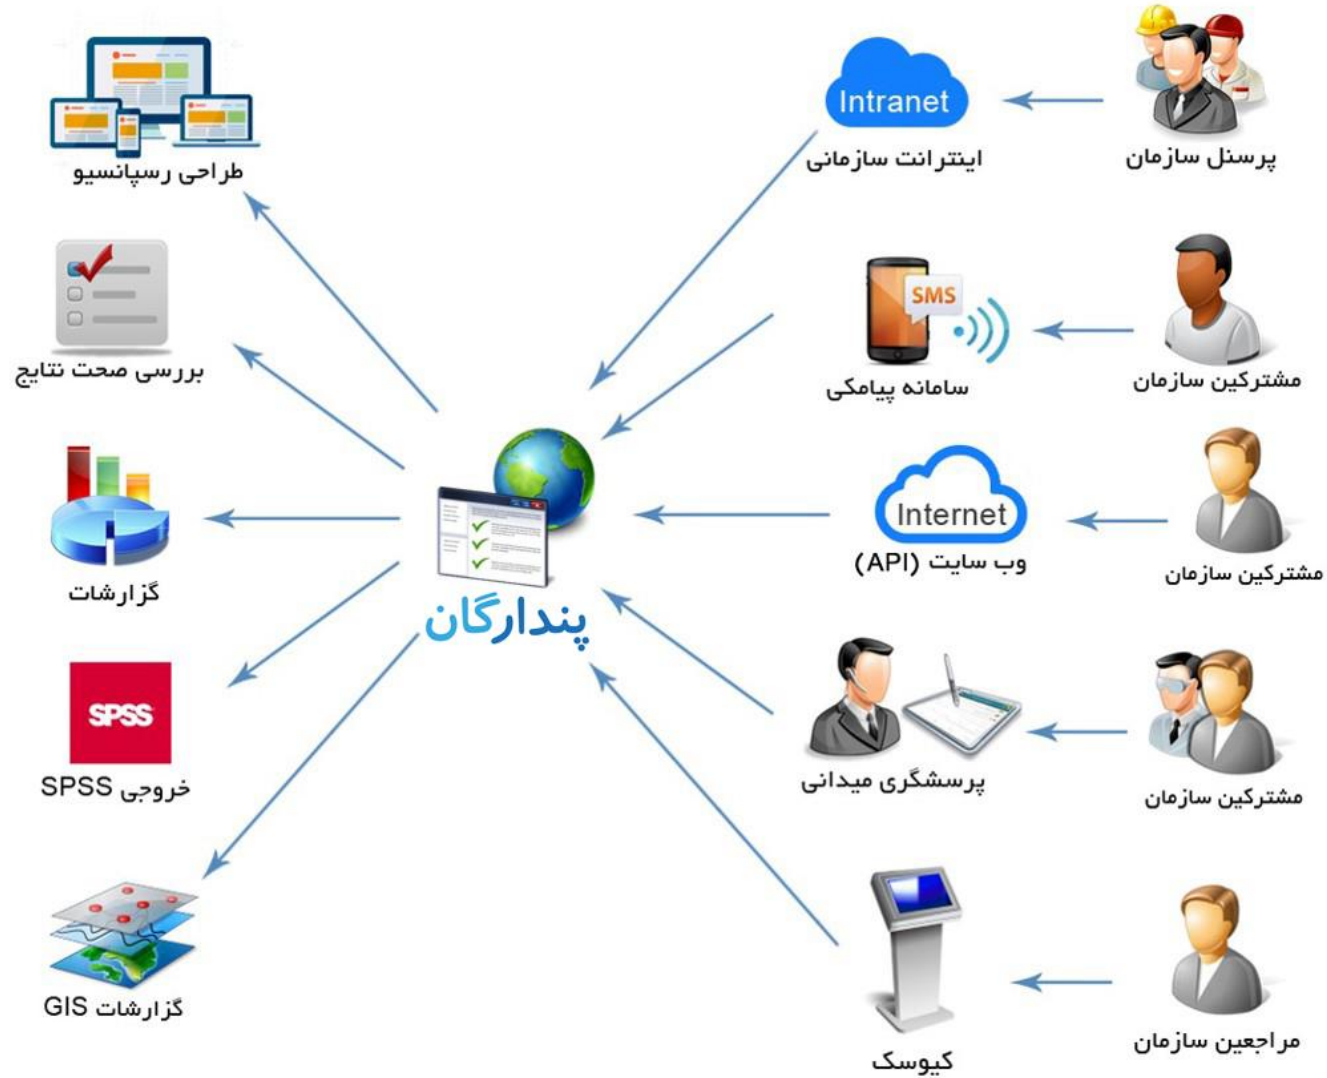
پرسنل سازمان

Intranet
اینترانت سازمانی

طراحی رسپانسیو

مشترکین سازمان

SMS
سامانه پیامکی

بررسی صحت نتایج

مشترکین سازمان

Internet
وب سایت (API)

گزارشات

پندارگان

مشترکین سازمان

پرسشگری میدانی

SPSS
خروجی SPSS

مراجعین سازمان

کیوسک

گزارشات GIS